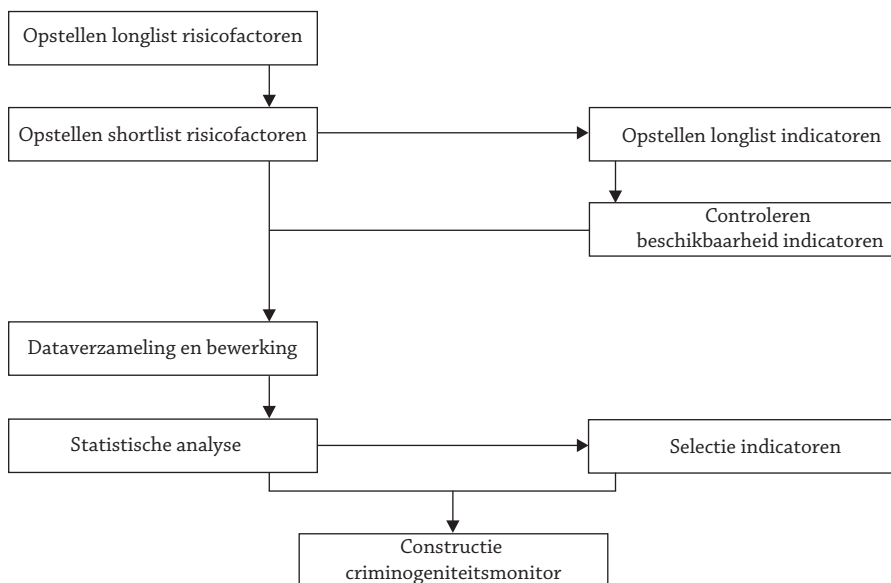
Opstellen longlist risicofactoren

Opstellen shortlist risicofactoren

Opstellen longlist indicatoren

Controleren beschikbaarheid indicatoren

Dataverzameling en bewerking

Statistische analyse

Selectie indicatoren

Constructie criminogeniteitsmonitor